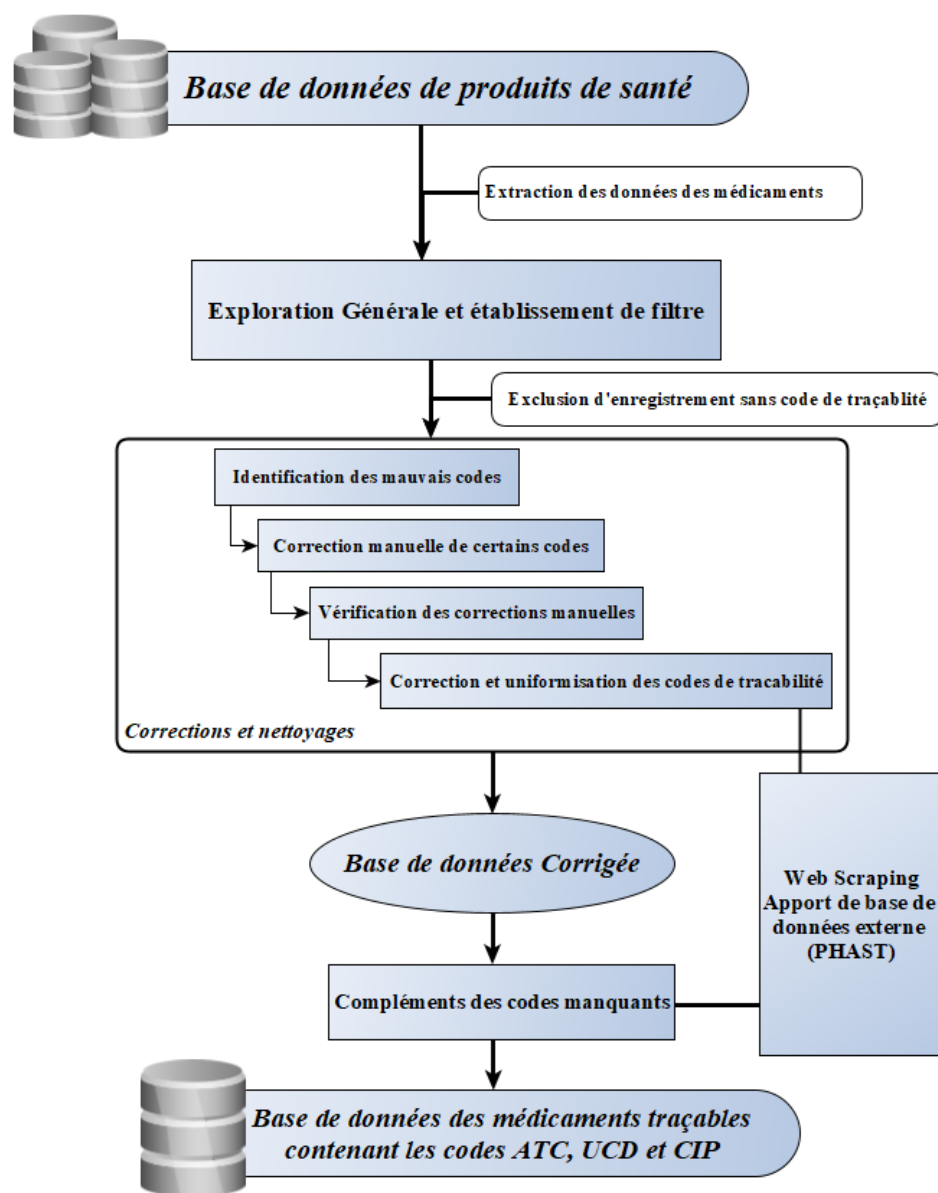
Base de données de produits de santé

Extraction des données des médicaments

Exploration Générale et établissement de filtre

Exclusion d'enregistrement sans code de traçablité

Identification des mauvais codes

Correction manuelle de certains codes

Vérification des corrections manuelles

Correction et uniformisation des codes de tracabilité

Corrections et nettoyages

Base de données Corrigée

Web Scraping
Apport de base de données externe (PHAST)

Compléments des codes manquants

Base de données des médicaments traçables contenant les codes ATC, UCD et CIP